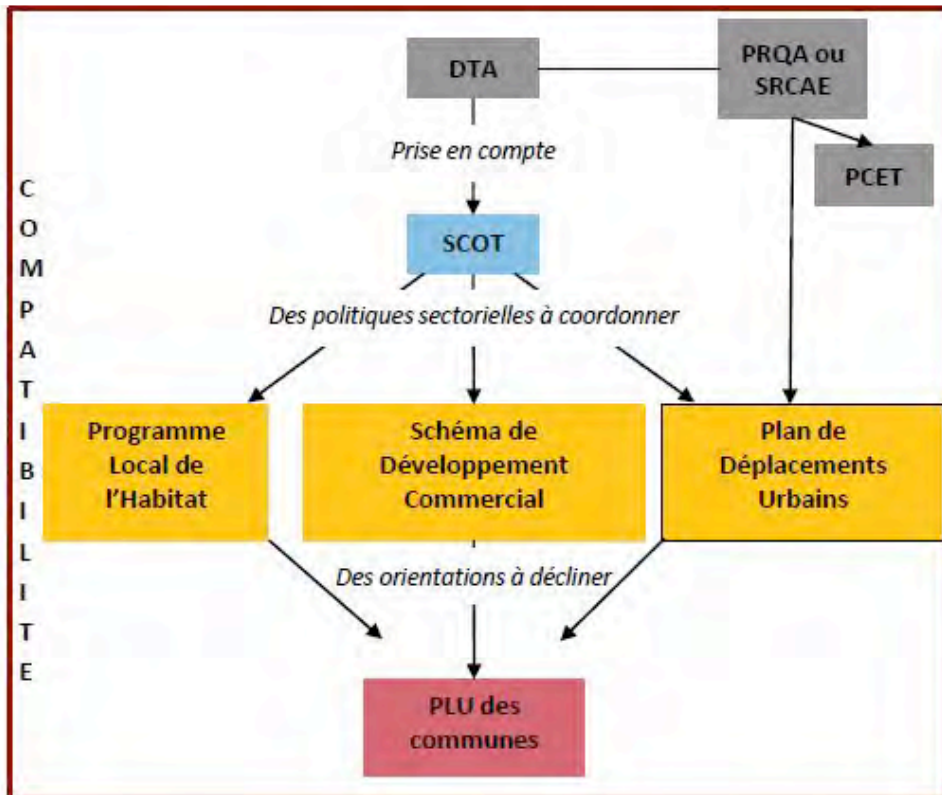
DTA

PRQA ou SRCAE

PCET

C O M P A T I B I L I T E

Prise en compte

SCOT

Des politiques sectorielles à coordonner

Programme Local de l'Habitat

Schéma de Développement Commercial

Plan de Déplacements Urbains

Des orientations à décliner

PLU des communes